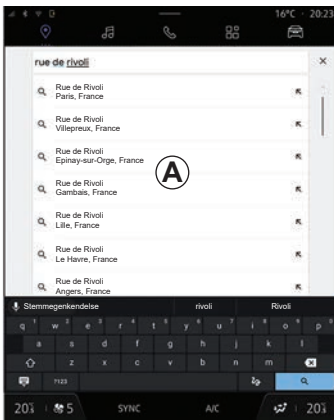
16°C 20:23

rue de rivoli

Rue de Rivoli
Paris, France

Rue de Rivoli
Villepreux, France

Rue de Rivoli
Epinay-sur-Orge, France

Rue de Rivoli
Gambais, France

Rue de Rivoli
Lille, France

Rue de Rivoli
Le Havre, France

Rue de Rivoli
Angers, France

A

Stemmegenkendelse rivoli Rivoli

q w e r t y u i o p
a s d f g h j k l
z x c v b n m
?123

20 5 SYNC A/C 20